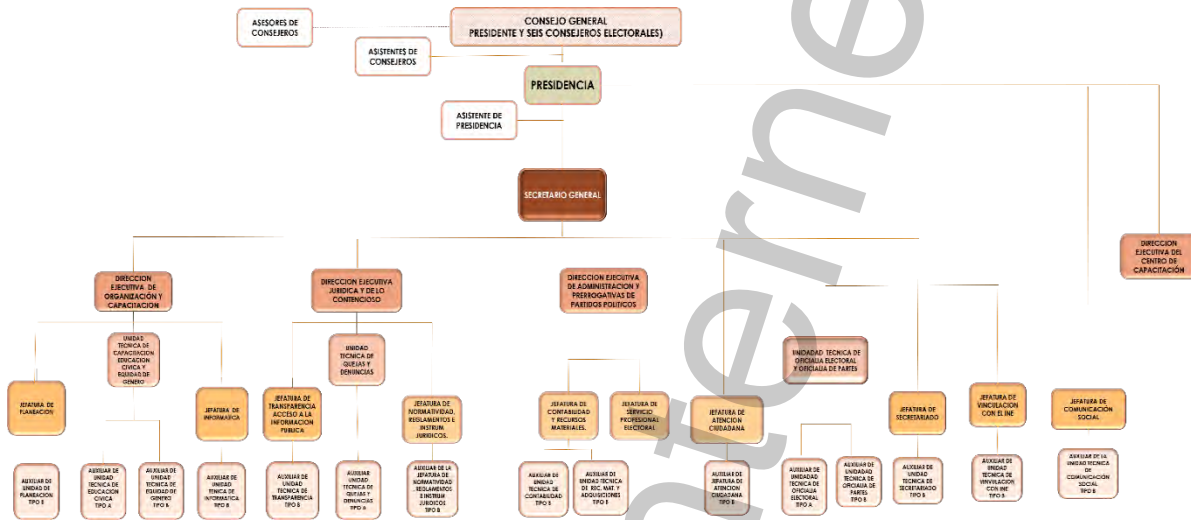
ASESORES DE CONSEJEROS

CONSEJO GENERAL
PRESIDENTE Y SEIS CONSEJEROS ELECTORALES)

ASISTENTES DE CONSEJEROS

PRESIDENCIA

ASISTENTE DE PRESIDENCIA

SECRETARIO GENERAL

DIRECCION EJECUTIVA DEL CENTRO DE CAPACITACIÓN

DIRECCION EJECUTIVA DE ORGANIZACIÓN Y CAPACITACION

DIRECCION EJECUTIVA JURIDICA Y DE LO CONTENCIOSO

DIRECCION EJECUTIVA DE ADMINISTRACION Y PRERROGATIVAS DE PARTIDOS POLITICOS

UNIDAD TECNICA DE CAPACITACION EDUCACION CIVICA Y EQUIDAD DE GENERO

UNIDAD TECNICA DE QUEJAS Y DENUNCIAS

UNIDAD TECNICA DE OFICIALIA ELECTORAL Y OFICIALIA DE PARTES

JEFATURA DE PLANEACION

JEFATURA DE INFORMATICA

JEFATURA DE TRANSPARENCIA ACCESO A LA INFORMACION PUBLICA

JEFATURA DE NORMATIVIDAD, REGLAMENTOS E INSTRUM. JURIDICOS.

JEFATURA DE CONTABILIDAD Y RECURSOS MATERIALES.

JEFATURA DE SERVICIO PROFESIONAL ELECTORAL

JEFATURA DE ATENCION CIUDADANA

JEFATURA DE SECRETARIADO

JEFATURA DE VINCULACION CON EL INE

JEFATURA DE COMUNICACIÓN SOCIAL

AUXILIAR DE UNIDAD DE PLANEACION TIPO B

AUXILIAR DE UNIDAD TECNICA DE EDUCACION CIVICA TIPO A

AUXILIAR DE UNIDAD TECNICA DE EQUIDAD DE GENERO TIPO B

AUXILIAR DE UNIDAD TENICA DE INFORMATICA TIPO B

AUXILIAR DE UNIDAD TECNICA DE TRANSPARENCIA TIPO B

AUXILIAR UNIDAD TECNICA DE QUEJAS Y DENUNCIAS TIPO B

AUXILIAR DE LA JEFATURA DE NORMATIVIDAD REGLAMENTOS E INSTRUM JURIDICOS TIPO B

AUXILIAR DE UNIDAD TECNICA DE CONTABILIDAD TIPO B

AUXILIAR DE UNIDAD TECNICA DE REC. MAT. Y ADQUISICIONES TIPO B

AUXILIAR DE JEFATURA DE ATENCION CIUDADANA TIPO B

AUXILIAR DE UNIDAD TECNICA DE OFICIALIA ELECTORAL TIPO A

AUXILIAR DE UNIDAD TECNICA DE OFICIALIA DE PARTES TIPO B

AUXILIAR DE UNIDAD TECNICA DE SECRETARIADO TIPO B

AUXILIAR DE UNIDAD TECNICA DE VINCULACION CON INE TIPO B

AUXILIAR DE LA UNIDAD TECNICA DE COMUNICACIÓN SOCIAL TIPO B